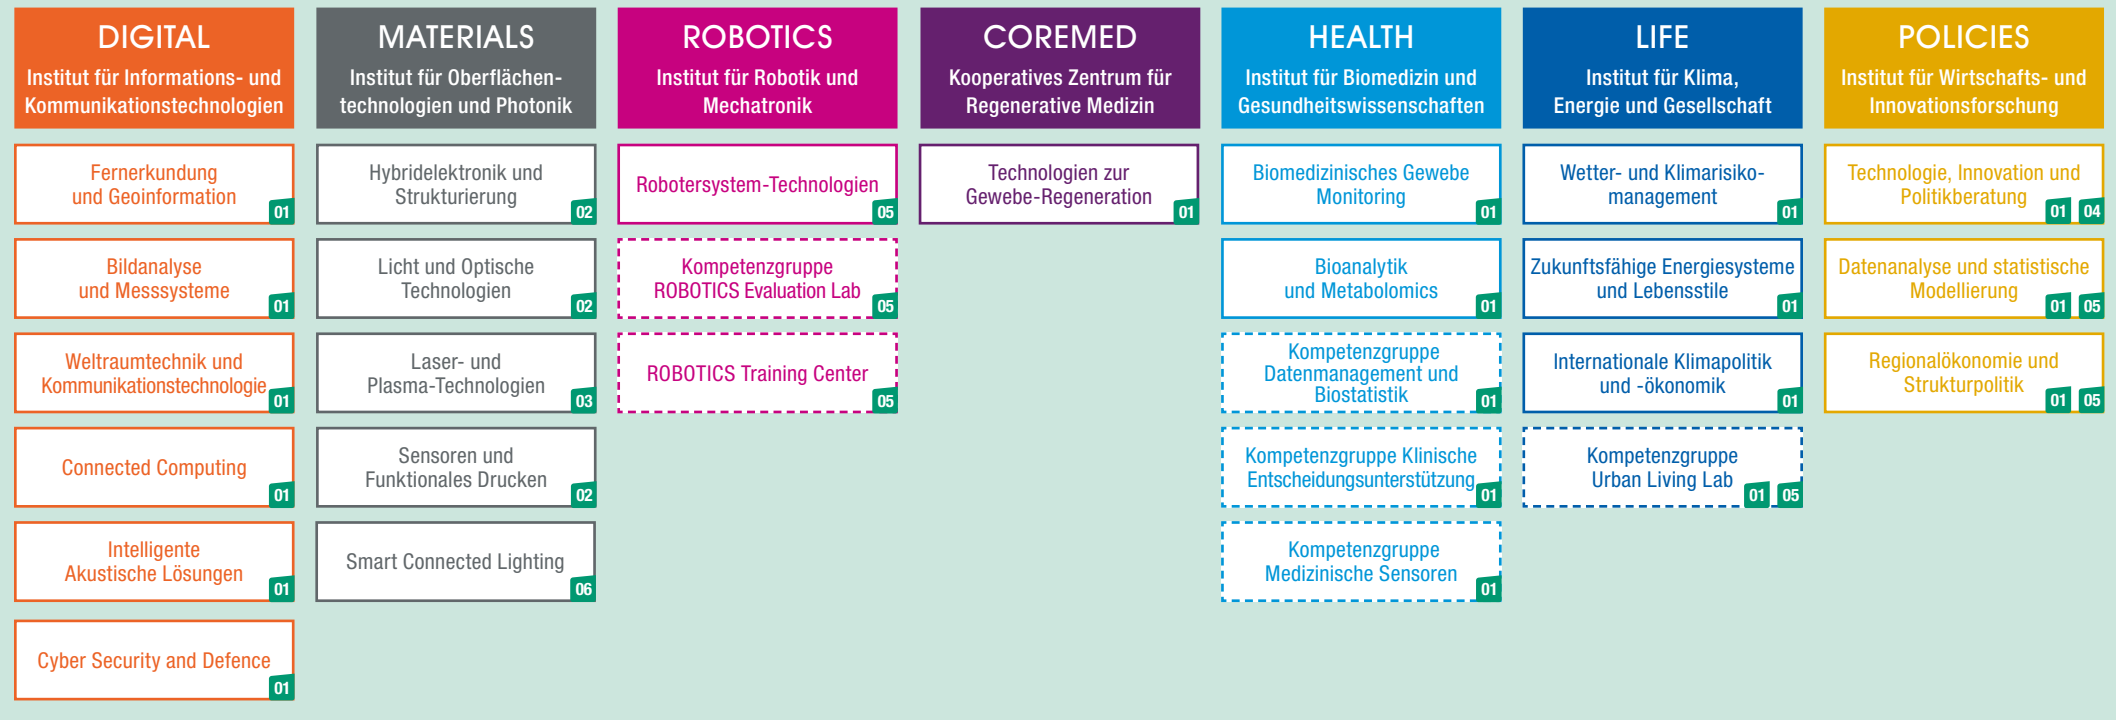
DIGITAL
Institut für Informations- und Kommunikationstechnologien

Fernerkundung und Geoinformation 01

Bildanalyse und Messsysteme 01

Weltraumtechnik und Kommunikationstechnologie 01

Connected Computing 01

Intelligente Akustische Lösungen 01

Cyber Security and Defence 01

MATERIALS
Institut für Oberflächentechnologien und Photonik

Hybridelektronik und Strukturierung 02

Licht und Optische Technologien 02

Laser- und Plasma-Technologien 03

Sensoren und Funktionales Drucken 02

Smart Connected Lighting 06

ROBOTICS
Institut für Robotik und Mechatronik

Robotersystem-Technologien 05

Kompetenzgruppe ROBOTICS Evaluation Lab 05

ROBOTICS Training Center 05

COREMED
Kooperatives Zentrum für Regenerative Medizin

Technologien zur Gewebe-Regeneration 01

HEALTH
Institut für Biomedizin und Gesundheitswissenschaften

Biomedizinisches Gewebe Monitoring 01

Bioanalytik und Metabolomics 01

Kompetenzgruppe Datenmanagement und Biostatistik 01

Kompetenzgruppe Klinische Entscheidungsunterstützung 01

Kompetenzgruppe Medizinische Sensoren 01

LIFE
Institut für Klima, Energie und Gesellschaft

Wetter- und Klimarisikomanagement 01

Zukunftsfähige Energiesysteme und Lebensstile 01

Internationale Klimapolitik und -ökonomik 01

Kompetenzgruppe Urban Living Lab 01 05

POLICIES
Institut für Wirtschafts- und Innovationsforschung

Technologie, Innovation und Politikberatung 01 04

Datenanalyse und statistische Modellierung 01 05

Regionalökonomie und Strukturpolitik 01 05